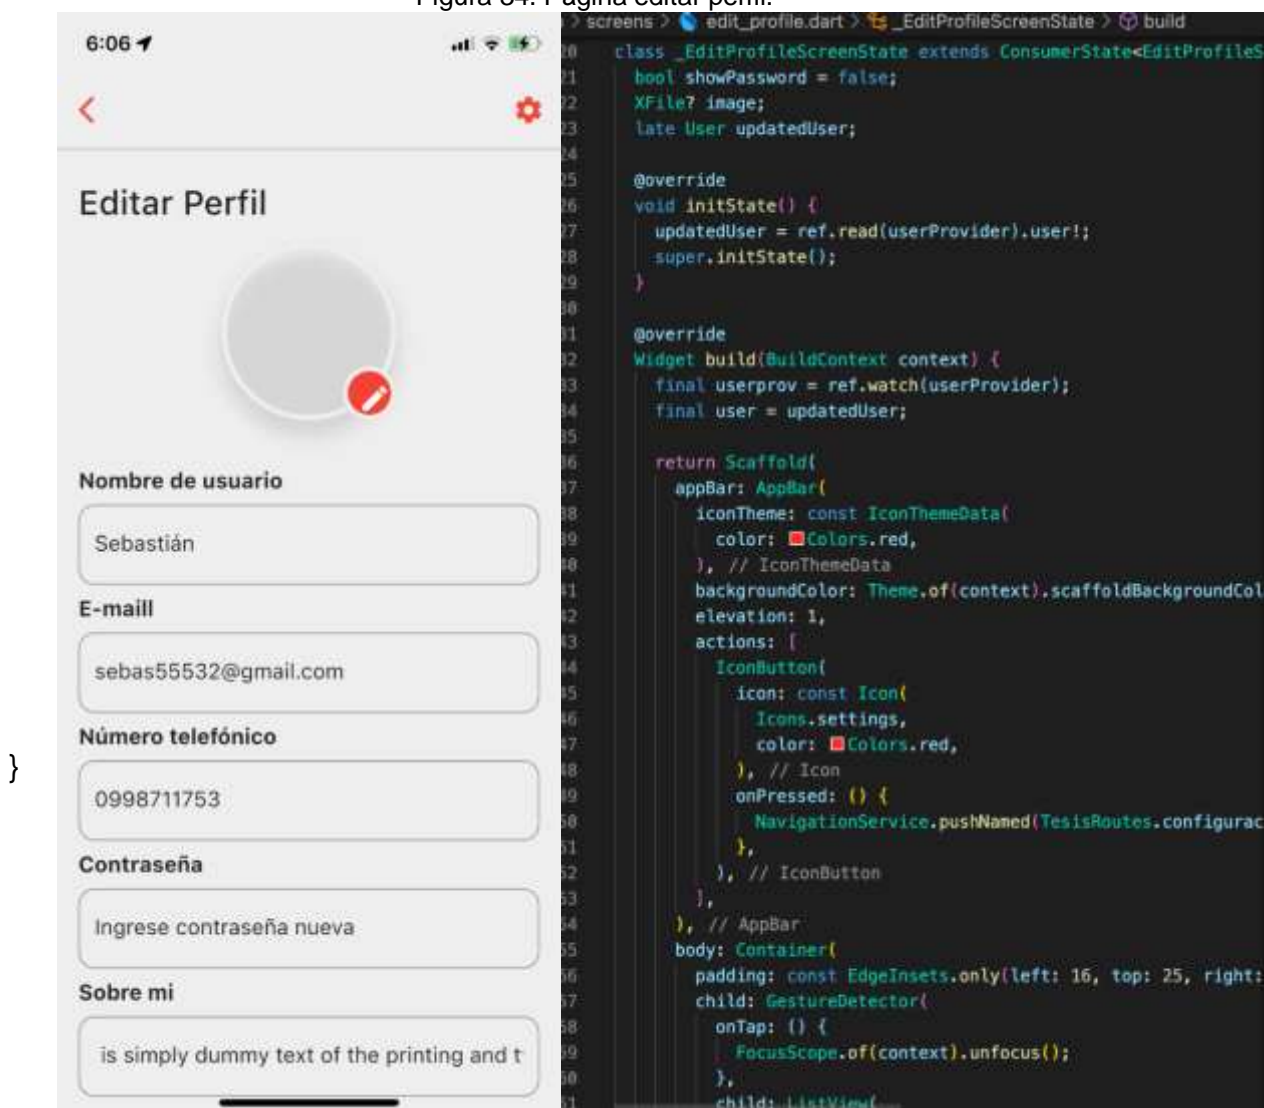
Figura 34. Página editar perfil.

6:06

Editar Perfil

Nombre de usuario

Sebastián

E-maill

sebas55532@gmail.com

Número telefónico

0998711753

Contraseña

Ingrese contraseña nueva

Sobre mi

is simply dummy text of the printing and t

}

screens > edit_profile.dart > _EditProfileScreenState > build

```
20 class _EditProfileScreenState extends ConsumerState<EditProfileS
21   bool showPassword = false;
22   XFile? image;
23   late User updatedUser;
24
25   @override
26   void initState() {
27     updatedUser = ref.read(userProvider).user!;
28     super.initState();
29   }
30
31   @override
32   Widget build(BuildContext context) {
33     final userprov = ref.watch(userProvider);
34     final user = updatedUser;
35
36     return Scaffold(
37       appBar: AppBar(
38         iconTheme: const IconThemeData(
39           color: Colors.red,
40         ), // IconThemeData
41         backgroundColor: Theme.of(context).scaffoldBackgroundCol
42         elevation: 1,
43         actions: [
44           IconButton(
45             icon: const Icon(
46               Icons.settings,
47               color: Colors.red,
48             ), // Icon
49             onPressed: () {
50               NavigationService.pushNamed(TesisRoutes.configurac
51             },
52           ), // IconButton
53         ],
54       ), // AppBar
55       body: Container(
56         padding: const EdgeInsets.only(left: 16, top: 25, right:
57         child: GestureDetector(
58           onTap: () {
59             FocusScope.of(context).unfocus();
60           },
61           child: ListView(
```